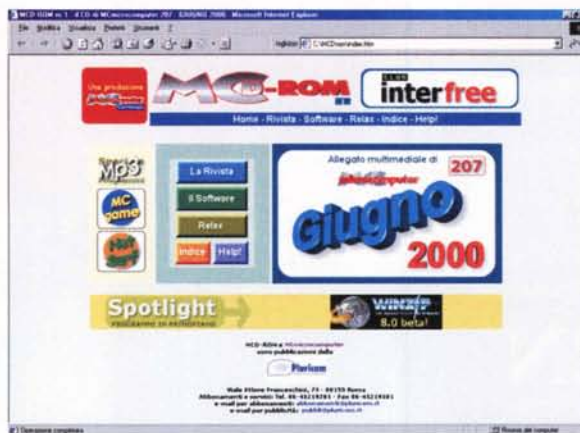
MCD-ROM nr.1 - 4 CD di MCmicrocomputer 207 - GIUGNO 2000 - Microsoft Internet Explorer

File Modifica Visualizza Preferiti Strumenti ?

Indirizzo C:\MCD\mr\index.htm

Una produzione

MC-ROM

interfree

Home - Rivista - Software - Relax - Indice - Help!

MP3

MC game

La Rivista

Il Software

Relax

Indice

Help!

Allegato multimediale di

207

MCmicrocomputer

Giugno

2000

Spotlight

WINZIP

8.0 beta!

MCD-ROM e MCmicrocomputer sono pubblicazioni della

Pluricom

Viale Ettore Franceschini, 73 - 00155 Roma

Abbonamenti e servizi: Tel. 06-45219281 - Fax 06-45219181

e-mail per abbonamenti: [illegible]

e-mail per pubblicità: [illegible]

Operazione completata

Risorse del computer